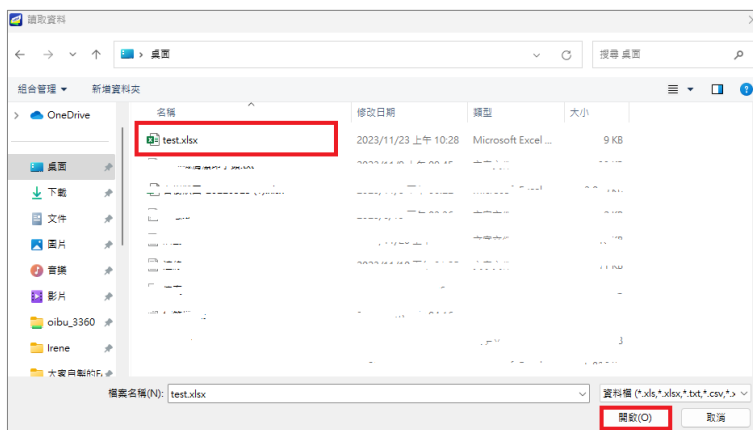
讀取資料

桌面

搜尋 桌面

組合管理 ▾　新增資料夾

OneDrive

桌面
下載
文件
圖片
音樂
影片
oibu_3360
Irene
大家自製的F

| 名稱 | 修改日期 | 類型 | 大小 |
|---|---|---|---|
| test.xlsx | 2023/11/23 上午 10:28 | Microsoft Excel ... | 9 KB |

檔案名稱(N): test.xlsx

資料檔 (*.xls,*.xlsx,*.txt,*.csv,*.

開啟(O)　取消